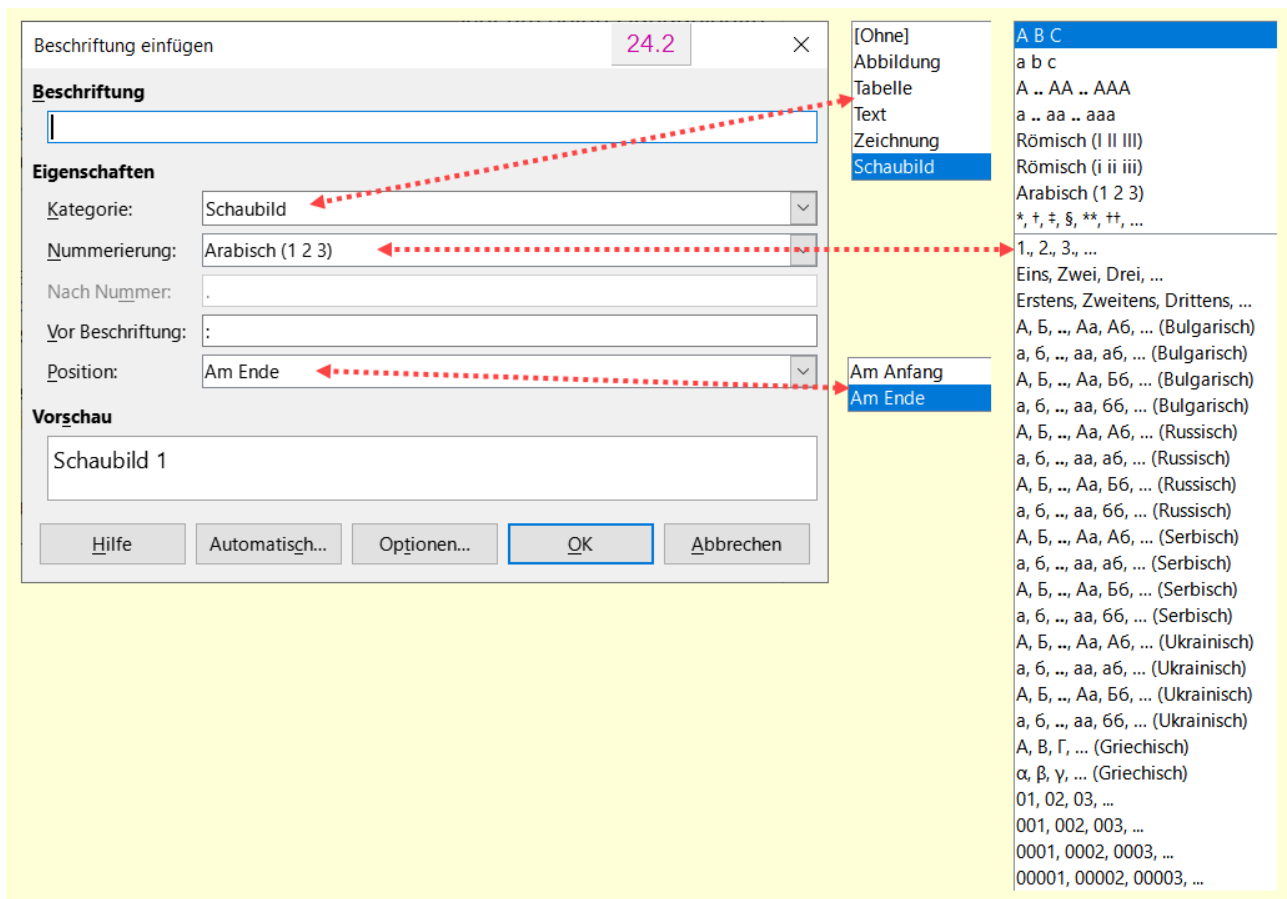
Beschriftung einfügen

24.2

Beschriftung

Eigenschaften

Kategorie: Schaubild

Nummerierung: Arabisch (1 2 3)

Nach Nummer: .

Vor Beschriftung: :

Position: Am Ende

Vorschau

Schaubild 1

Hilfe

Automatisch...

Optionen...

OK

Abbrechen

[Ohne]
Abbildung
Tabelle
Text
Zeichnung
Schaubild

Am Anfang
Am Ende

A B C
a b c
A .. AA .. AAA
a .. aa .. aaa
Römisch (I II III)
Römisch (i ii iii)
Arabisch (1 2 3)
*, †, ‡, §, **, ††, ...
1., 2., 3., ...
Eins, Zwei, Drei, ...
Erstens, Zweitens, Drittens, ...
А, Б, .., Аа, Аб, ... (Bulgarisch)
а, б, .., аа, аб, ... (Bulgarisch)
А, Б, .., Аа, Бб, ... (Bulgarisch)
а, б, .., аа, бб, ... (Bulgarisch)
А, Б, .., Аа, Аб, ... (Russisch)
а, б, .., аа, аб, ... (Russisch)
А, Б, .., Аа, Бб, ... (Russisch)
а, б, .., аа, бб, ... (Russisch)
А, Б, .., Аа, Аб, ... (Serbisch)
а, б, .., аа, аб, ... (Serbisch)
А, Б, .., Аа, Бб, ... (Serbisch)
а, б, .., аа, бб, ... (Serbisch)
А, Б, .., Аа, Аб, ... (Ukrainisch)
а, б, .., аа, аб, ... (Ukrainisch)
А, Б, .., Аа, Бб, ... (Ukrainisch)
а, б, .., аа, бб, ... (Ukrainisch)
Α, Β, Γ, ... (Griechisch)
α, β, γ, ... (Griechisch)
01, 02, 03, ...
001, 002, 003, ...
0001, 0002, 0003, ...
00001, 00002, 00003, ...